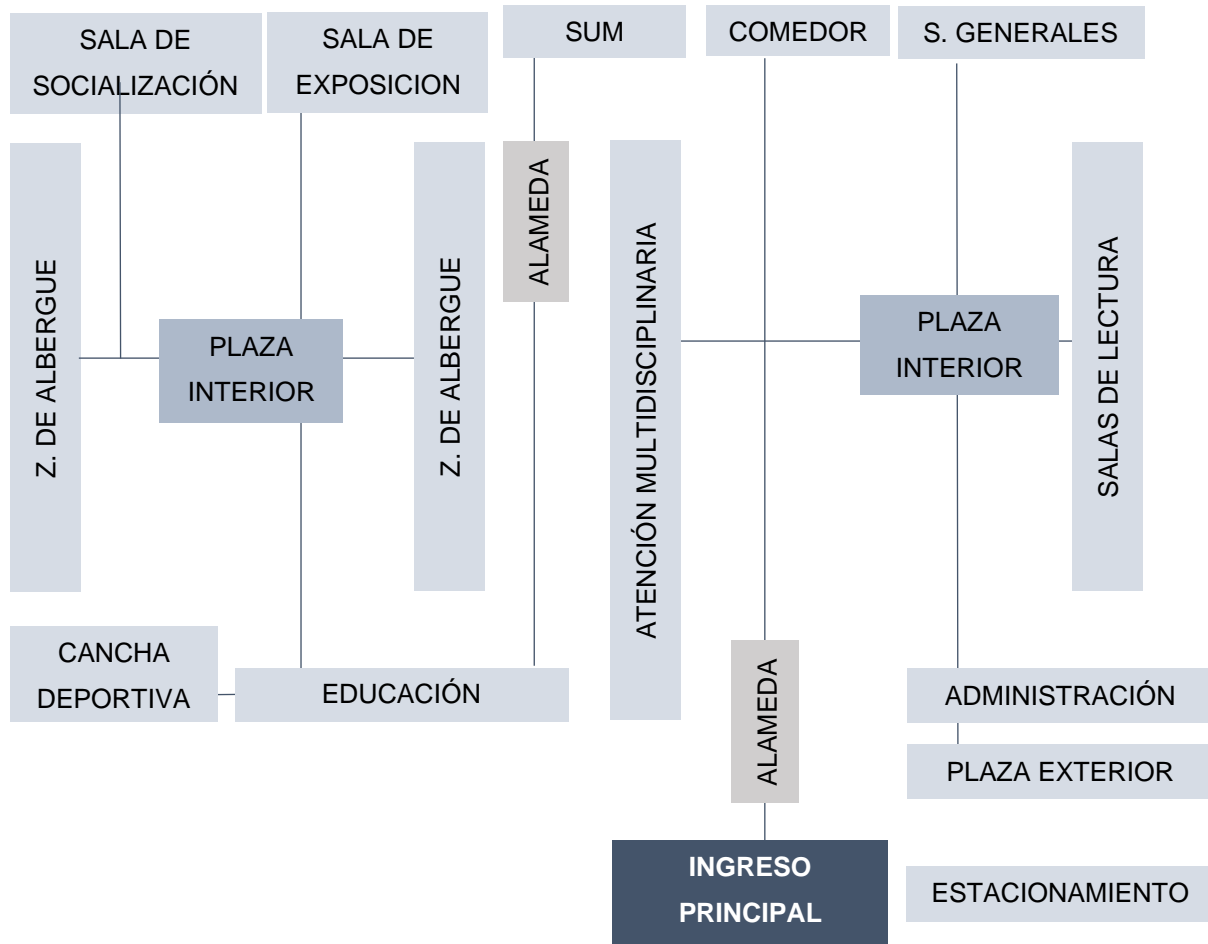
SALA DE SOCIALIZACIÓN

SALA DE EXPOSICION

SUM

COMEDOR

S. GENERALES

Z. DE ALBERGUE

PLAZA INTERIOR

Z. DE ALBERGUE

ALAMEDA

ATENCIÓN MULTIDISCIPLINARIA

PLAZA INTERIOR

SALAS DE LECTURA

CANCHA DEPORTIVA

EDUCACIÓN

ALAMEDA

ADMINISTRACIÓN

PLAZA EXTERIOR

INGRESO PRINCIPAL

ESTACIONAMIENTO